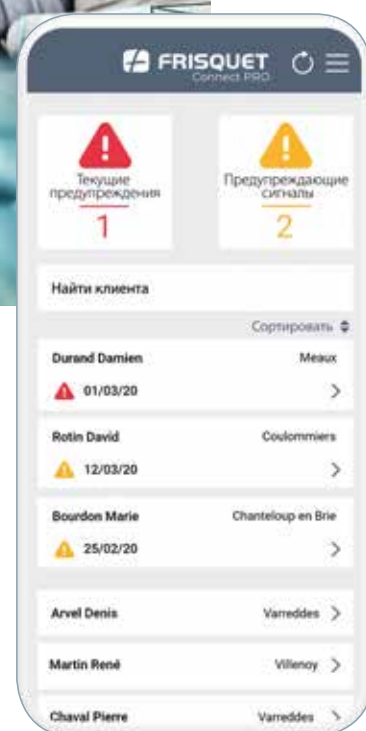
FRISQUET
Connect PRO

Текущие предупреждения
1

Предупреждающие сигналы
2

Найти клиента

Сортировать

Durand Damien
Meaux
01/03/20

Rotin David
Coulommiers
12/03/20

Bourdon Marie
Chanteloup en Brie
25/02/20

Arvel Denis
Varreddes

Martin René
Villenoy

Chaval Pierre
Varreddes